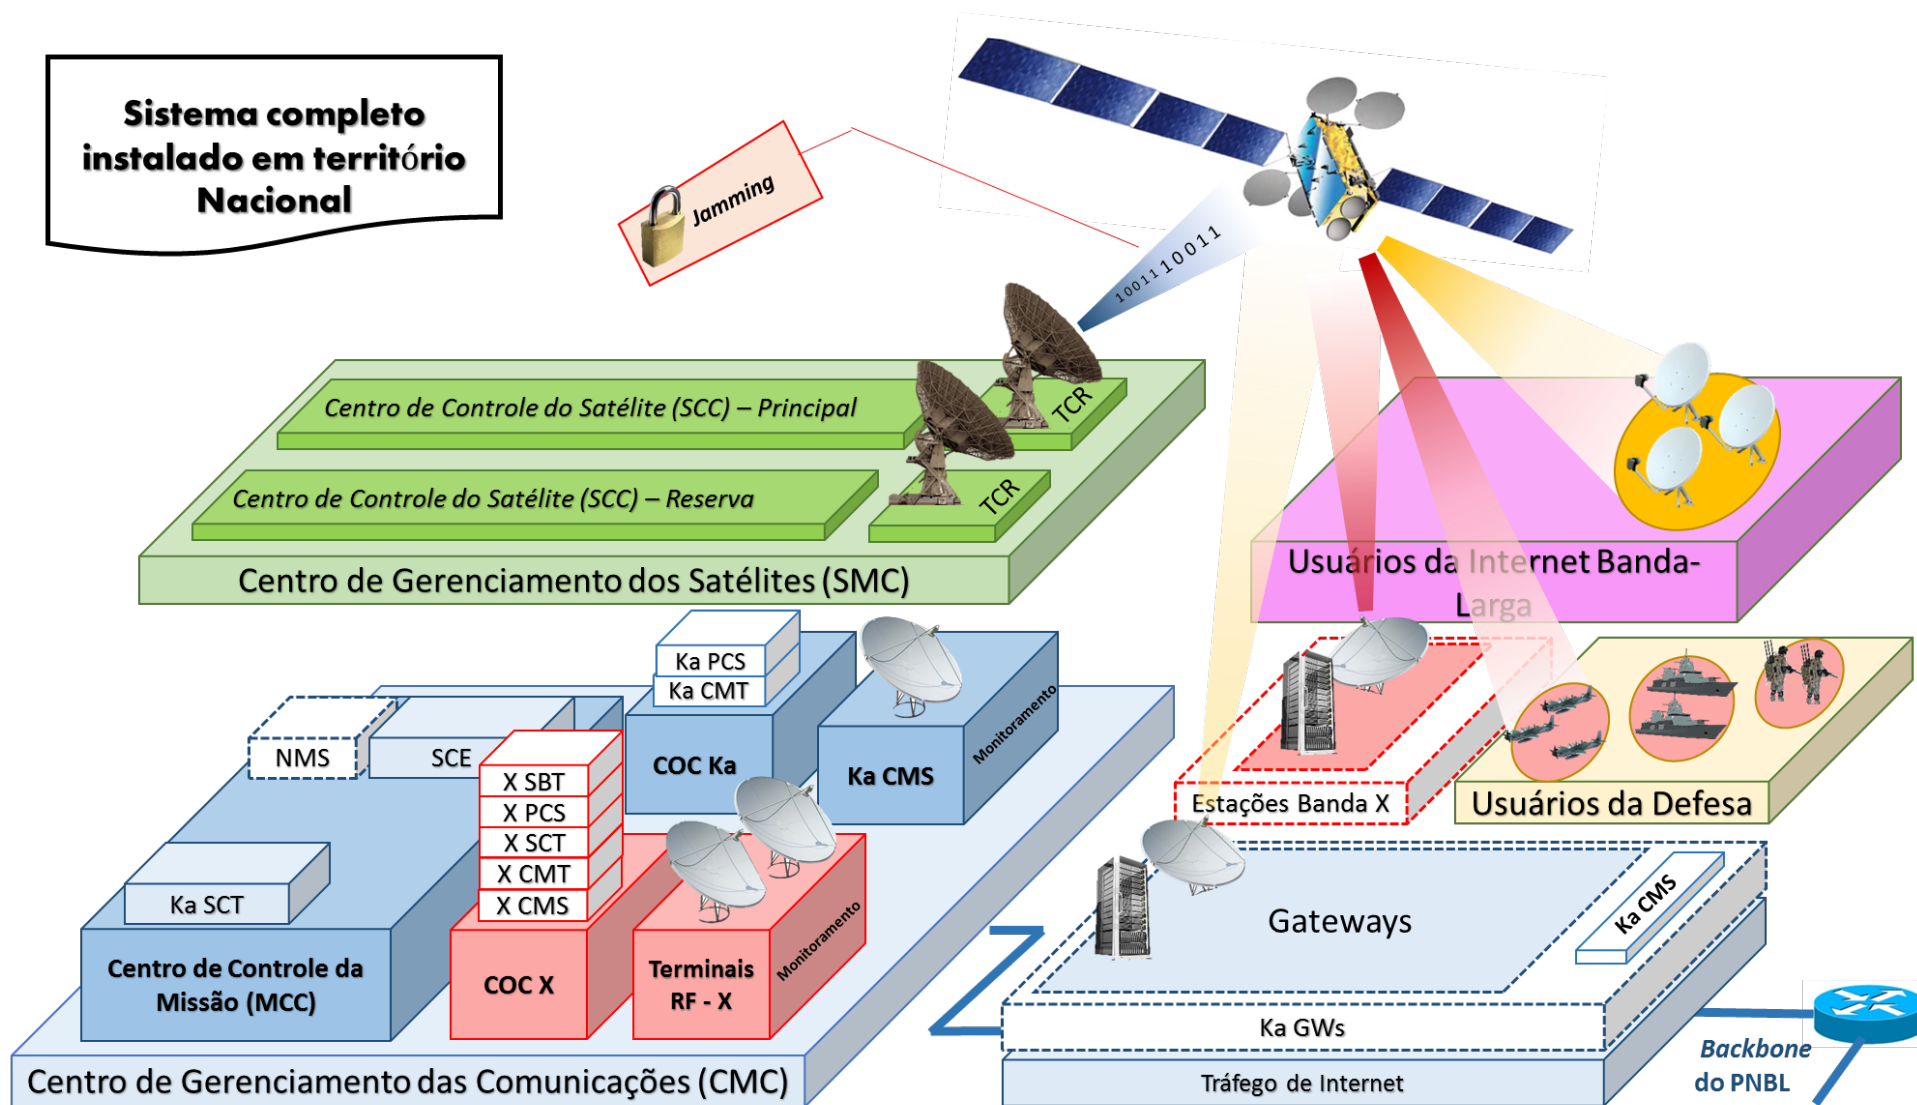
Sistema completo instalado em território Nacional

Jamming

10011 10011

Centro de Controle do Satélite (SCC) – Principal

TCR

Centro de Controle do Satélite (SCC) – Reserva

TCR

Centro de Gerenciamento dos Satélites (SMC)

Usuários da Internet Banda-Larga

Ka PCS

Ka CMT

NMS

SCE

X SBT

X PCS

X SCT

X CMT

X CMS

COC Ka

Ka CMS

Monitoramento

Estações Banda X

Usuários da Defesa

Ka SCT

Centro de Controle da Missão (MCC)

COC X

Terminais RF - X

Monitoramento

Gateways

Ka CMS

Ka GWs

Tráfego de Internet

Backbone do PNBL

Centro de Gerenciamento das Comunicações (CMC)